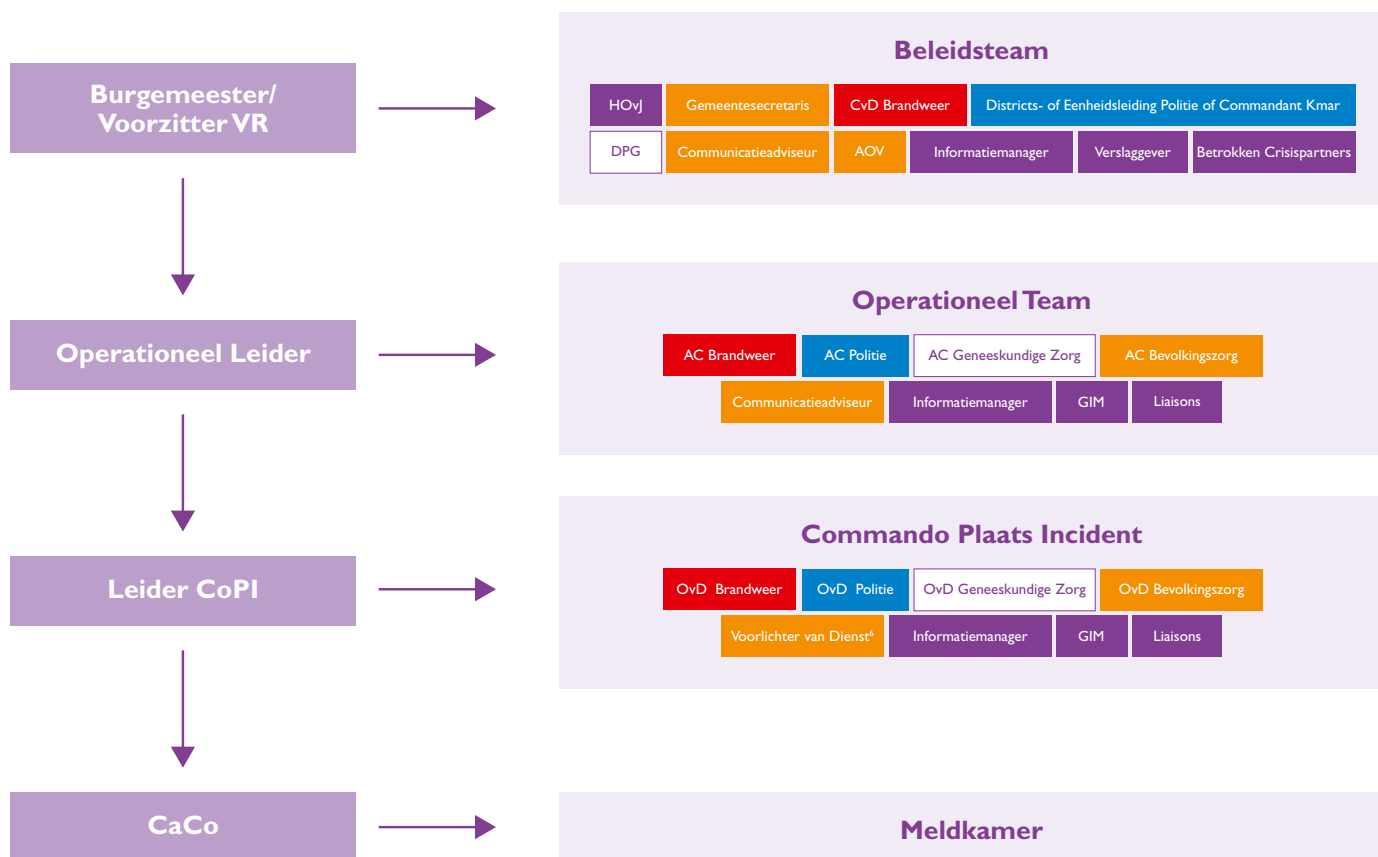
Burgemeester/ Voorzitter VR

Beleidsteam

HOvJ | Gemeentesecretaris | CvD Brandweer | Districts- of Eenheidsleiding Politie of Commandant Kmar

DPG | Communicatieadviseur | AOV | Informatiemanager | Verslaggever | Betrokken Crisispartners

Operationeel Leider

Operationeel Team

AC Brandweer | AC Politie | AC Geneeskundige Zorg | AC Bevolkingszorg

Communicatieadviseur | Informatiemanager | GIM | Liaisons

Leider CoPI

Commando Plaats Incident

OvD Brandweer | OvD Politie | OvD Geneeskundige Zorg | OvD Bevolkingszorg

Voorlichter van Dienst$^6$ | Informatiemanager | GIM | Liaisons

CaCo

Meldkamer